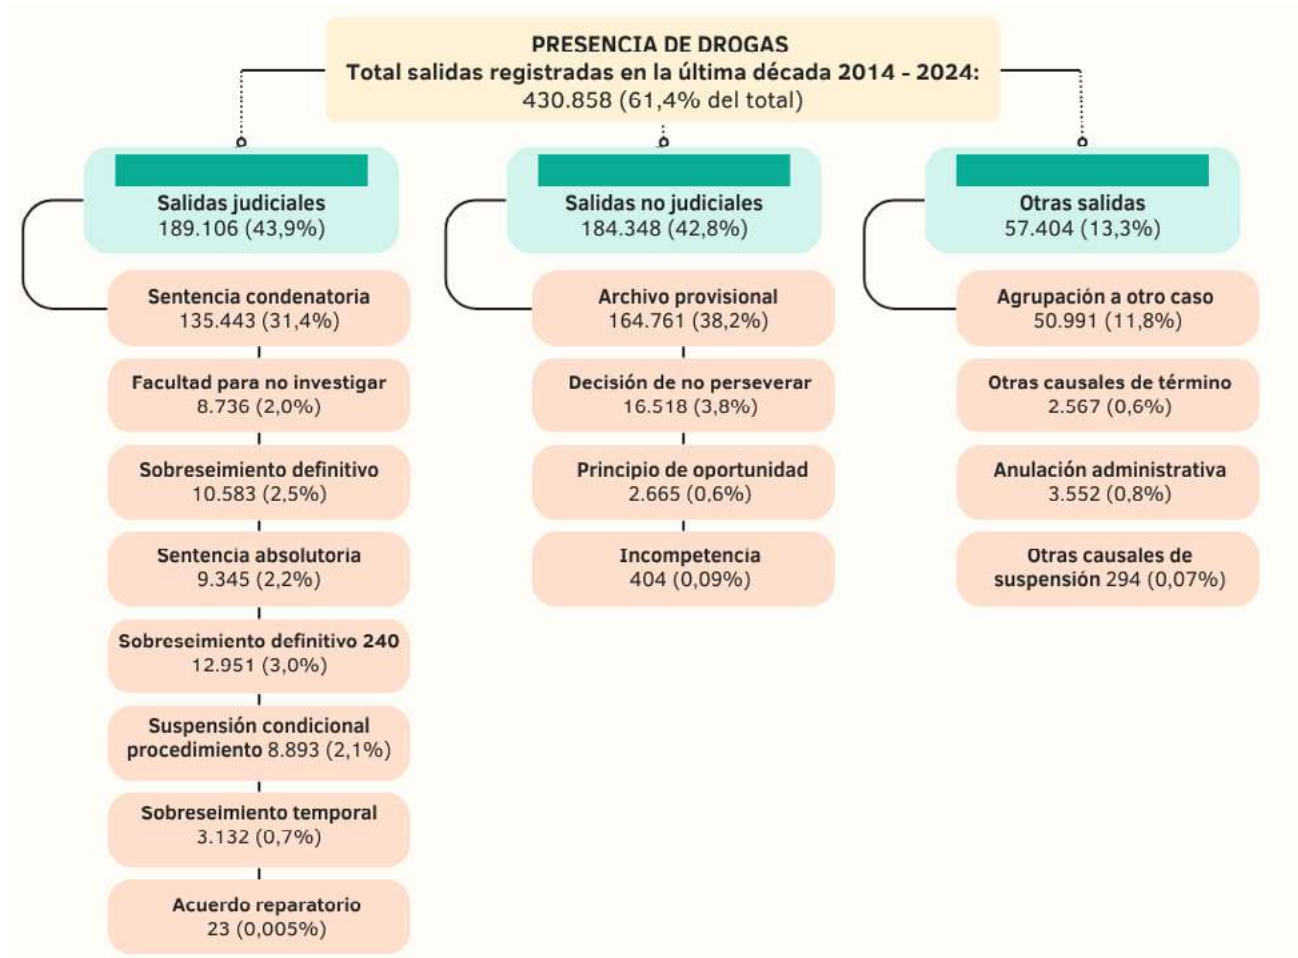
PRESENCIA DE DROGAS
Total salidas registradas en la última década 2014 - 2024:
430.858 (61,4% del total)

Salidas judiciales
189.106 (43,9%)

Sentencia condenatoria
135.443 (31,4%)

Facultad para no investigar
8.736 (2,0%)

Sobreseimiento definitivo
10.583 (2,5%)

Sentencia absolutoria
9.345 (2,2%)

Sobreseimiento definitivo 240
12.951 (3,0%)

Suspensión condicional procedimiento 8.893 (2,1%)

Sobreseimiento temporal
3.132 (0,7%)

Acuerdo reparatorio
23 (0,005%)

Salidas no judiciales
184.348 (42,8%)

Archivo provisional
164.761 (38,2%)

Decisión de no perseverar
16.518 (3,8%)

Principio de oportunidad
2.665 (0,6%)

Incompetencia
404 (0,09%)

Otras salidas
57.404 (13,3%)

Agrupación a otro caso
50.991 (11,8%)

Otras causales de término
2.567 (0,6%)

Anulación administrativa
3.552 (0,8%)

Otras causales de suspensión 294 (0,07%)